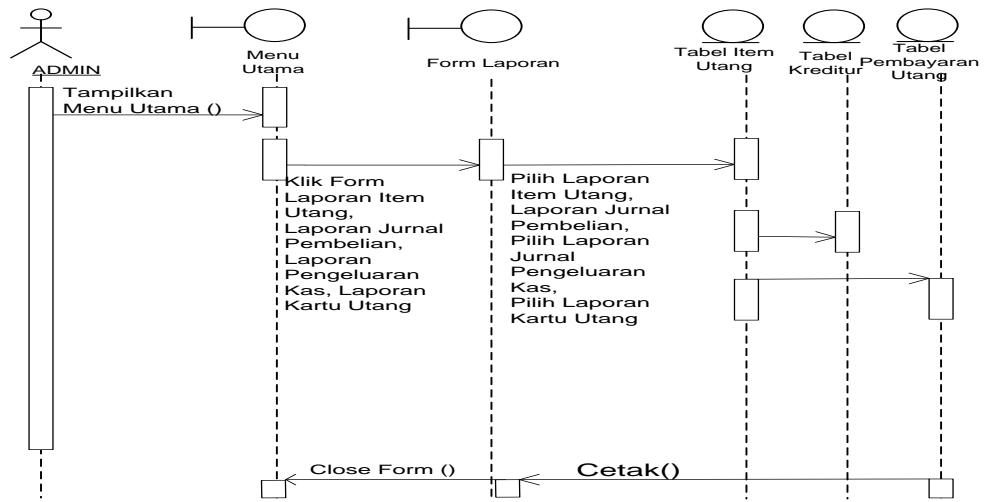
ADMIN

Menu Utama

Form Laporan

Tabel Item Utang

Tabel Kreditur

Tabel Pembayaran Utang

Tampilkan Menu Utama ()

Klik Form Laporan Item Utang, Laporan Jurnal Pembelian, Laporan Pengeluaran Kas, Laporan Kartu Utang

Pilih Laporan Item Utang, Laporan Jurnal Pembelian, Pilih Laporan Jurnal Pengeluaran Kas, Pilih Laporan Kartu Utang

Close Form ()

Cetak()